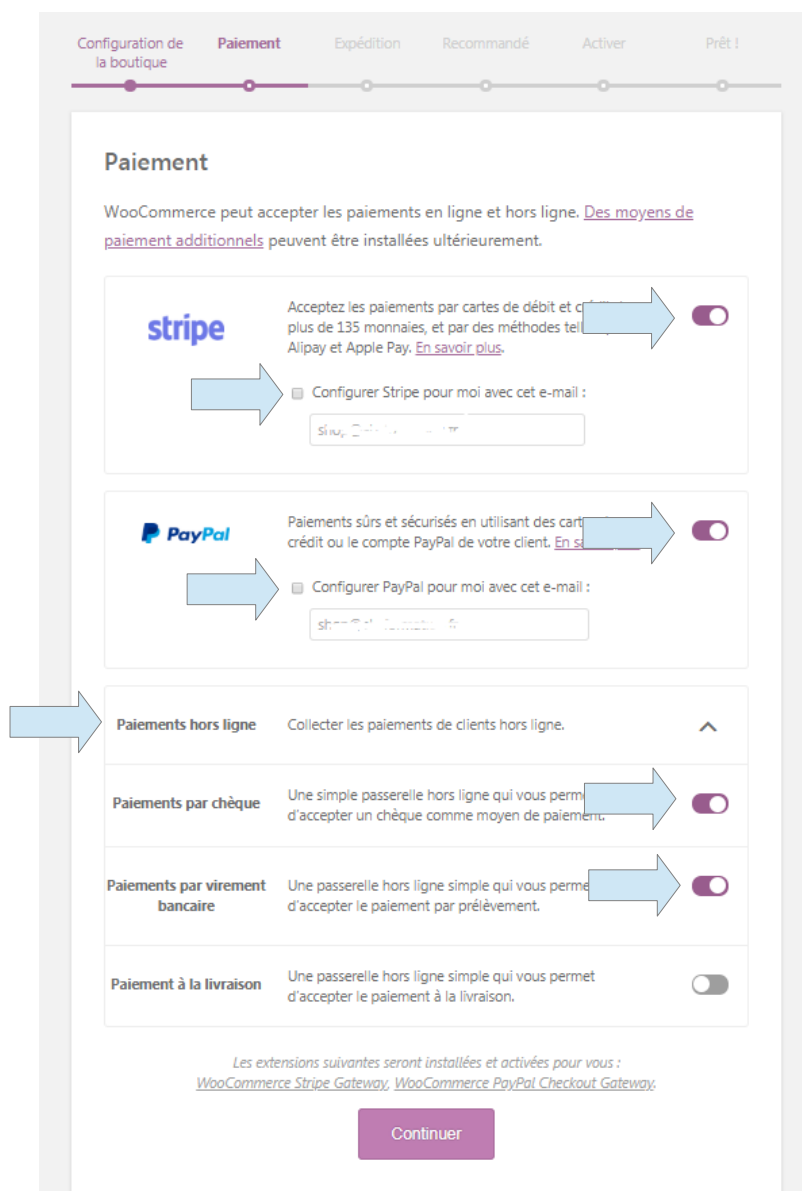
Configuration de la boutique Paiement Expédition Recommandé Activer Prêt !

Paiement

WooCommerce peut accepter les paiements en ligne et hors ligne. Des moyens de paiement additionnels peuvent être installées ultérieurement.

stripe

Acceptez les paiements par cartes de débit et cr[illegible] plus de 135 monnaies, et par des méthodes tel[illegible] Alipay et Apple Pay. En savoir plus.

Configurer Stripe pour moi avec cet e-mail :

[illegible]

PayPal

Paiements sûrs et sécurisés en utilisant des cart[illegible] crédit ou le compte PayPal de votre client. En sa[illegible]

Configurer PayPal pour moi avec cet e-mail :

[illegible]

Paiements hors ligne | Collecter les paiements de clients hors ligne.

Paiements par chèque | Une simple passerelle hors ligne qui vous perme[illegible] d'accepter un chèque comme moyen de paiement.

Paiements par virement bancaire | Une passerelle hors ligne simple qui vous perme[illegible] d'accepter le paiement par prélèvement.

Paiement à la livraison | Une passerelle hors ligne simple qui vous permet d'accepter le paiement à la livraison.

Les extensions suivantes seront installées et activées pour vous : WooCommerce Stripe Gateway, WooCommerce PayPal Checkout Gateway.

Continuer